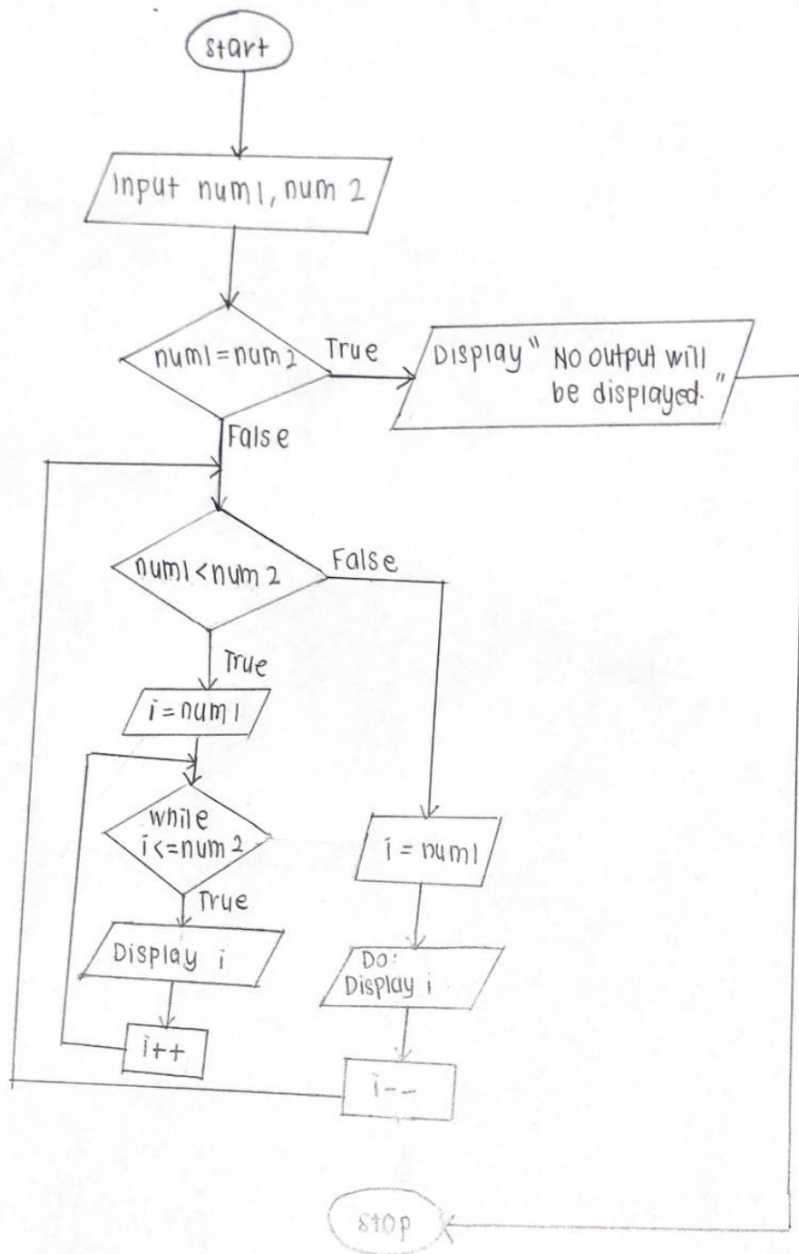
start

Input num1, num 2

num1 = num 2

True

Display " No output will be displayed. "

False

num1 < num 2

False

True

i = num1

while i <= num 2

True

Display i

i++

i = num1

Do: Display i

i--

stop